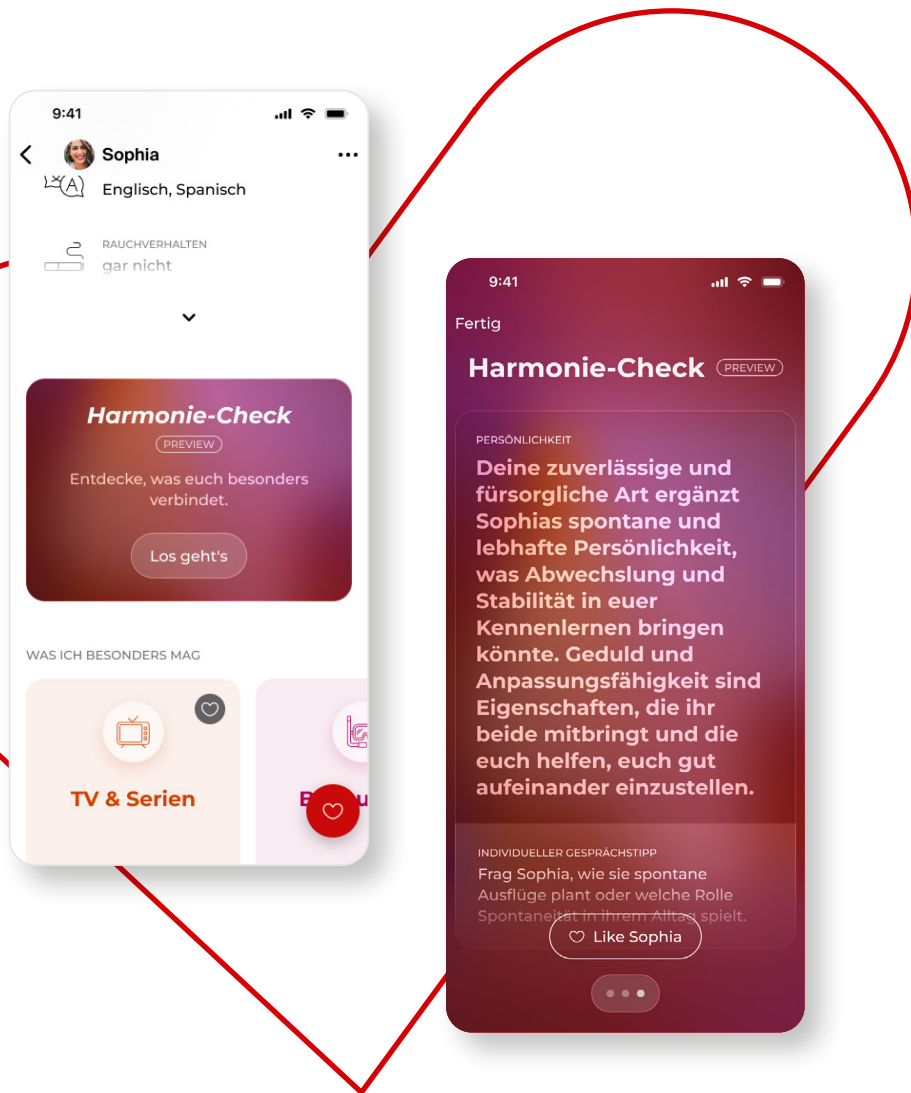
9:41

Sophia

Englisch, Spanisch

RAUCHVERHALTEN
gar nicht

Harmonie-Check
PREVIEW
Entdecke, was euch besonders verbindet.
Los geht's

WAS ICH BESONDERS MAG

TV & Serien

B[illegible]u

9:41

Fertig

Harmonie-Check PREVIEW

PERSÖNLICHKEIT
Deine zuverlässige und fürsorgliche Art ergänzt Sophias spontane und lebhafte Persönlichkeit, was Abwechslung und Stabilität in euer Kennenlernen bringen könnte. Geduld und Anpassungsfähigkeit sind Eigenschaften, die ihr beide mitbringt und die euch helfen, euch gut aufeinander einzustellen.

INDIVIDUELLER GESPRÄCHSTIPP
Frag Sophia, wie sie spontane Ausflüge plant oder welche Rolle Spontaneität in ihrem Alltag spielt.

Like Sophia